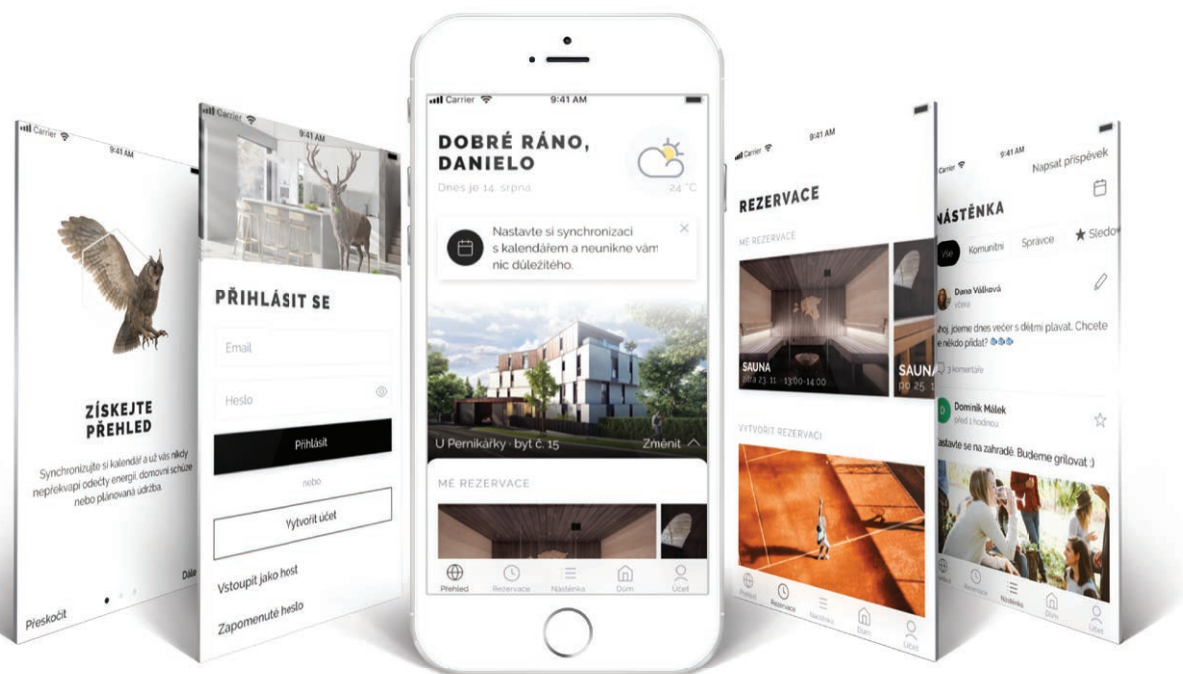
Carrier 9:41 AM

ZÍSKEJTE PŘEHLED

Synchronizujte si kalendář a už vás nikdy nepřekvapí odečty energií, domovní schůze nebo plánovaná údržba

Přeskočit

Dále

Carrier 9:41 AM

PŘIHLÁSIT SE

Email

Heslo

Přihlásit

nebo

Vytvořit účet

Vstoupit jako host

Zapomenuté heslo

Carrier 9:41 AM

DOBRÉ RÁNO, DANIELO

Dnes je 14. srpna

24 °C

Nastavte si synchronizaci s kalendářem a neunikne vám nic důležitého.

U Perníkárky · byt č. 15

Změnit

MÉ REZERVACE

Přehled Rezervace Nástěnka Dům Účet

Carrier 9:41 AM

REZERVACE

MÉ REZERVACE

SAUNA
pátek 23. 11. · 13:00-14:00

SAUNA
po 25. 1

VYTVOŘIT REZERVACI

Přehled Rezervace Nástěnka Dům Účet

Carrier 9:41 AM

Napsat příspěvek

NÁSTĚNKA

Vše Komunitní Správce Sledo

Dana Válková
včera

hoj, jdeme dnes večer s dětmi plavat. Chcete se někdo přidat?

3 komentáře

Dominik Málek
před 1 hodinou

astavte se na zahradě. Budeme grilovat :)

Přehled Rezervace Nástěnka Dům Účet